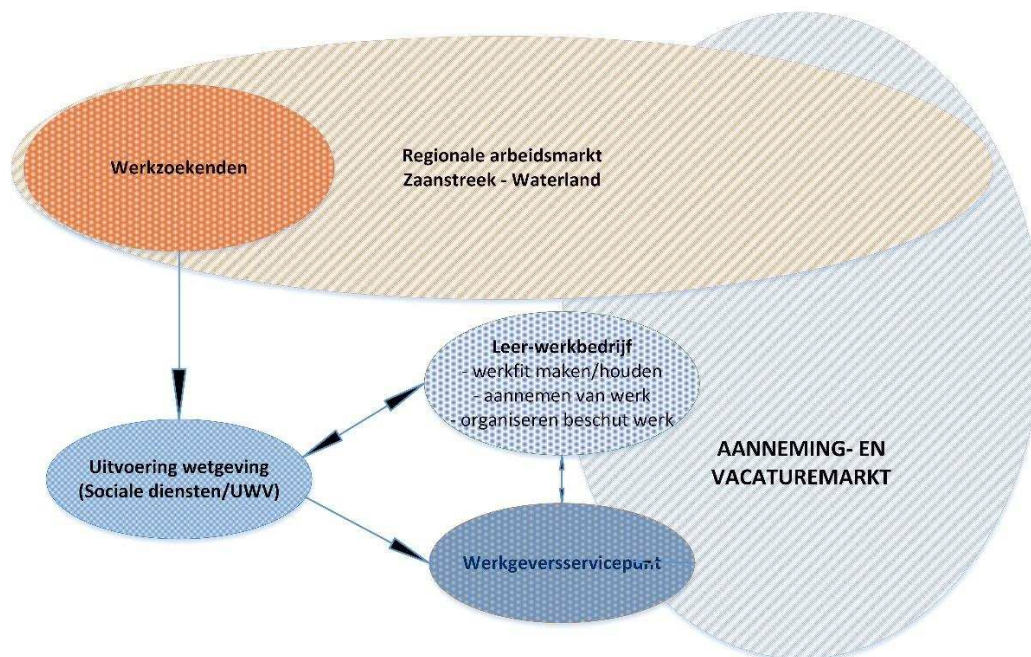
Werkzoekenden

Regionale arbeidsmarkt
Zaanstreek - Waterland

Leer-werkbedrijf
- werkfit maken/houden
- aannemen van werk
- organiseren beschut werk

Uitvoering wetgeving
(Sociale diensten/UWV)

AANNEMING- EN
VACATUREMARKT

Werkgeversservicepunt